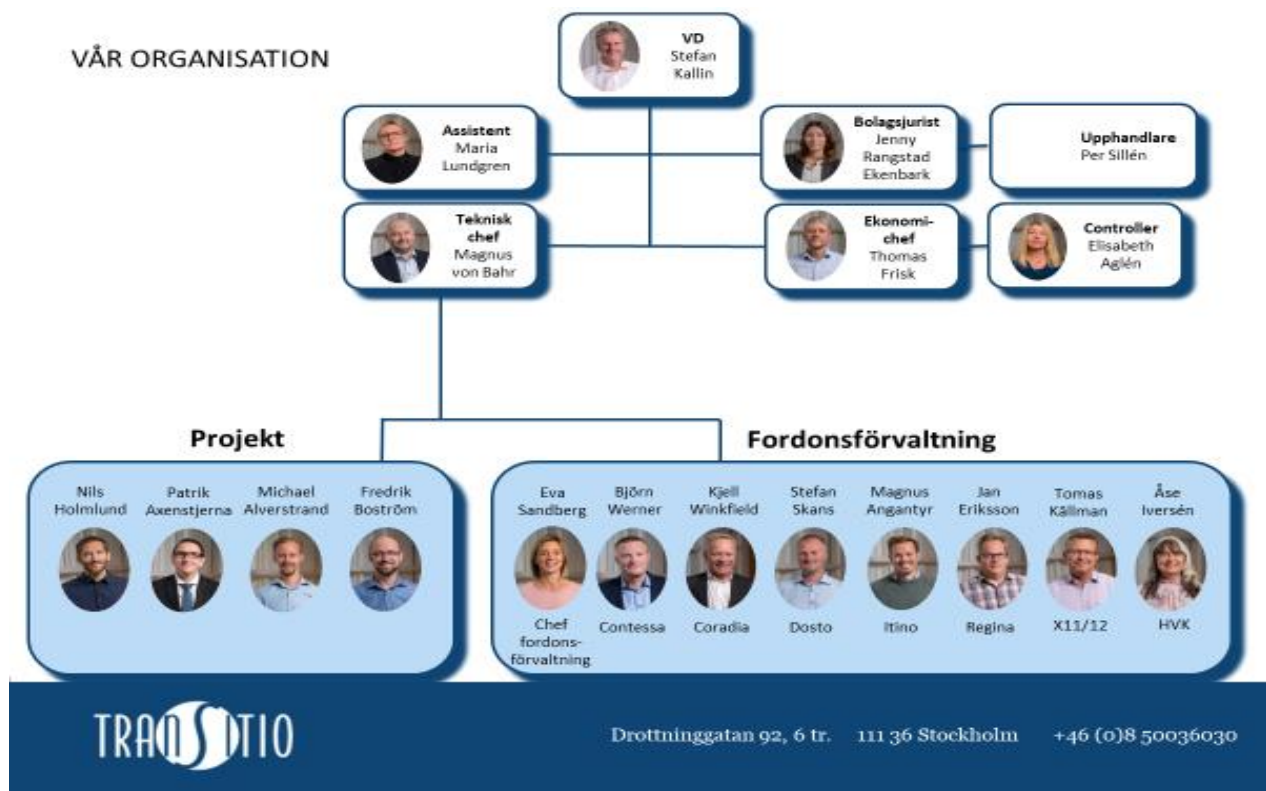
VÅR ORGANISATION

VD
Stefan Kallin

Assistent
Maria Lundgren

Bolagsjurist
Jenny Rangstad Ekenbark

Upphandlare
Per Sillén

Teknisk chef
Magnus von Bahr

Ekonomichef
Thomas Frisk

Controller
Elisabeth Aglén

Projekt

Nils Holmlund

Patrik Axenstjerna

Michael Alverstrand

Fredrik Boström

Fordonsförvaltning

Eva Sandberg
Chef fordonsförvaltning

Björn Werner
Contessa

Kjell Winkfield
Coradia

Stefan Skans
Dosto

Magnus Angantyr
Itino

Jan Eriksson
Regina

Tomas Källman
X11/12

Åse Iversén
HVK

TRANSITIO

Drottninggatan 92, 6 tr. 111 36 Stockholm +46 (0)8 50036030